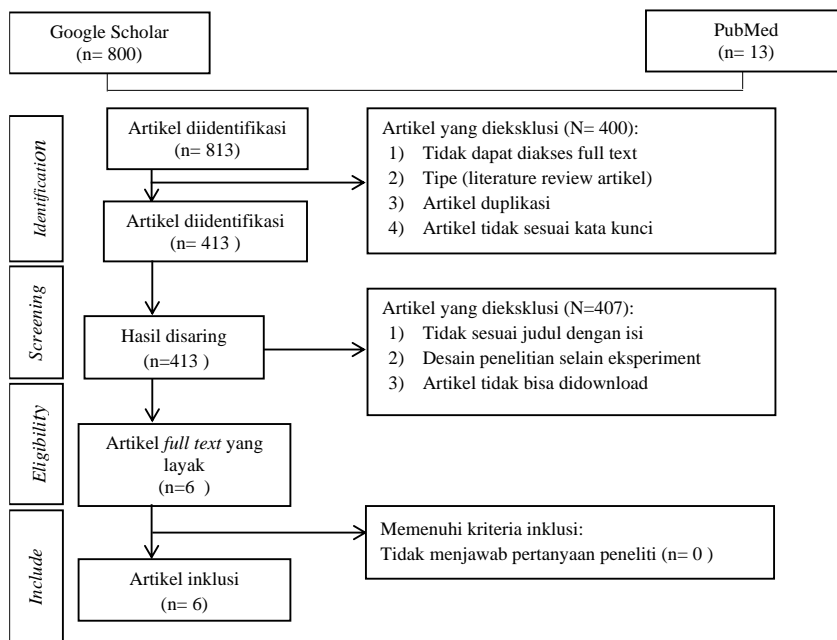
Google Scholar
(n= 800)

PubMed
(n= 13)

IdentificatiOn

Artikel diidentifikasi
(n= 813)

Artikel yang dieksklusi (N= 400):
1) Tidak dapat diakses full text
2) Tipe (literature review artikel)
3) Artikel duplikasi
4) Artikel tidak sesuai kata kunci

Artikel diidentifikasi
(n= 413 )

Screening

Hasil disaring
(n=413 )

Artikel yang dieksklusi (N=407):
1) Tidak sesuai judul dengan isi
2) Desain penelitian selain eksperiment
3) Artikel tidak bisa didownload

Eligibility

Artikel *full text* yang layak
(n=6 )

Include

Memenuhi kriteria inklusi:
Tidak menjawab pertanyaan peneliti (n= 0 )

Artikel inklusi
(n= 6)